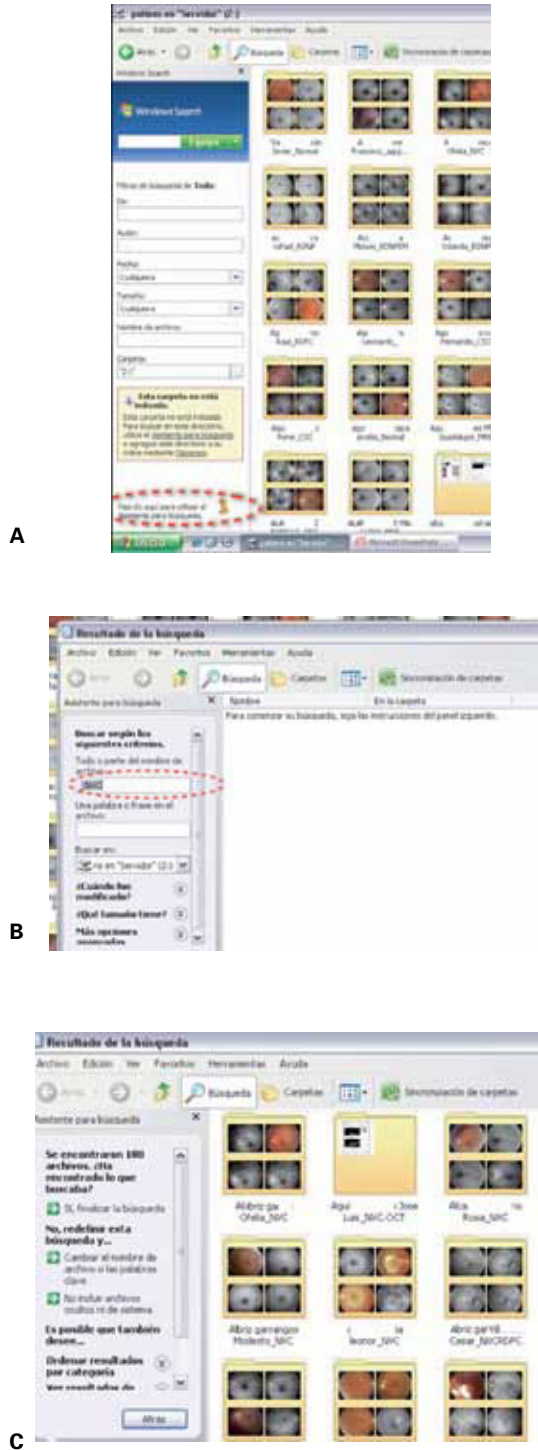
A

pateas en "Servidor" (Z:)

Archivo Edición Ver Favoritos Herramientas Ayuda

Atrás Búsqueda Carpetas Sincronización de carpetas

Windows Search

Windows Search

Explorar

Filtros de búsqueda de Todo

De:

Autor:

Fecha:

Cualquiera

Tamaño:

Cualquiera

Nombre de archivo:

Carpeta:

Z:\

Esta carpeta no está indizada.

Haga clic aquí para utilizar el asistente para búsqueda

Inicio

B

Resultado de la búsqueda

Archivo Edición Ver Favoritos Herramientas Ayuda

Atrás Búsqueda Carpetas Sincronización de carpetas

Asistente para búsqueda

Nombre En la carpeta

Para comenzar su búsqueda, siga las instrucciones del panel izquierdo.

Buscar según los siguientes criterios.

Todo o parte del nombre de archivo:

NVC

Una palabra o frase en el archivo:

Buscar en:

... en "Servidor" (Z:)

¿Cuándo fue modificado?

¿Qué tamaño tiene?

Más opciones avanzadas

C

Resultado de la búsqueda

Archivo Edición Ver Favoritos Herramientas Ayuda

Atrás Búsqueda Carpetas Sincronización de carpetas

Asistente para búsqueda

Se encontraron 180 archivos. ¿Ha encontrado lo que buscaba?

Sí, finalizar la búsqueda

No, redefinir esta búsqueda y...

Cambiar el nombre de archivo o las palabras clave

No incluir archivos ocultos ni de sistema

Es posible que también desee...

Ordenar resultados por categoría

Ver resultados de

Atrás

Albriz ga Ofelia_NVC

Agui Jose Luis_NVC.OCT

Alca Rosa_NVC

Albriz garrancgo Modesto_NVC

leonor_NVC

Albric par Cesar_NVCRDPC